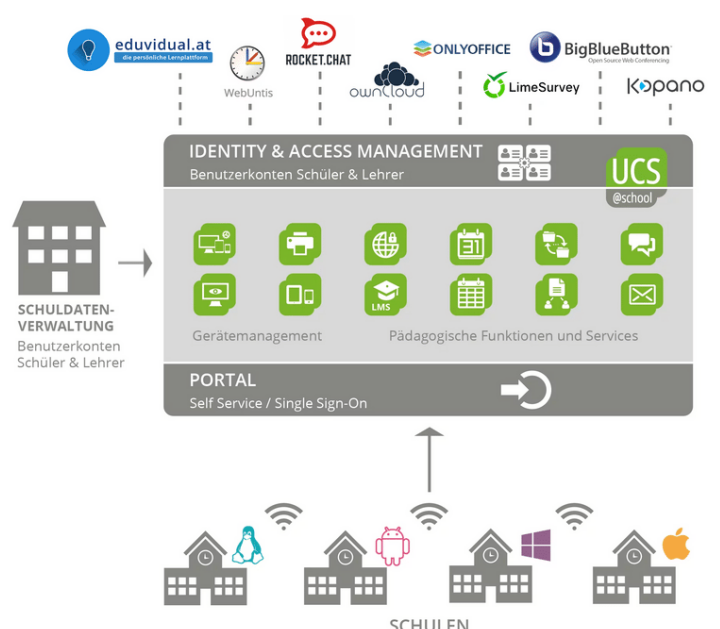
eduvidual.at
die persönliche Lernplattform

WebUntis

ROCKET.CHAT

ownCloud

ONLYOFFICE

LimeSurvey

BigBlueButton
Open Source Web Conferencing

kopano

IDENTITY & ACCESS MANAGEMENT
Benutzerkonten Schüler & Lehrer

UCS
@school

LMS

Gerätemanagement

Pädagogische Funktionen und Services

SCHULDATEN-VERWALTUNG
Benutzerkonten Schüler & Lehrer

PORTAL
Self Service / Single Sign-On

SCHULEN